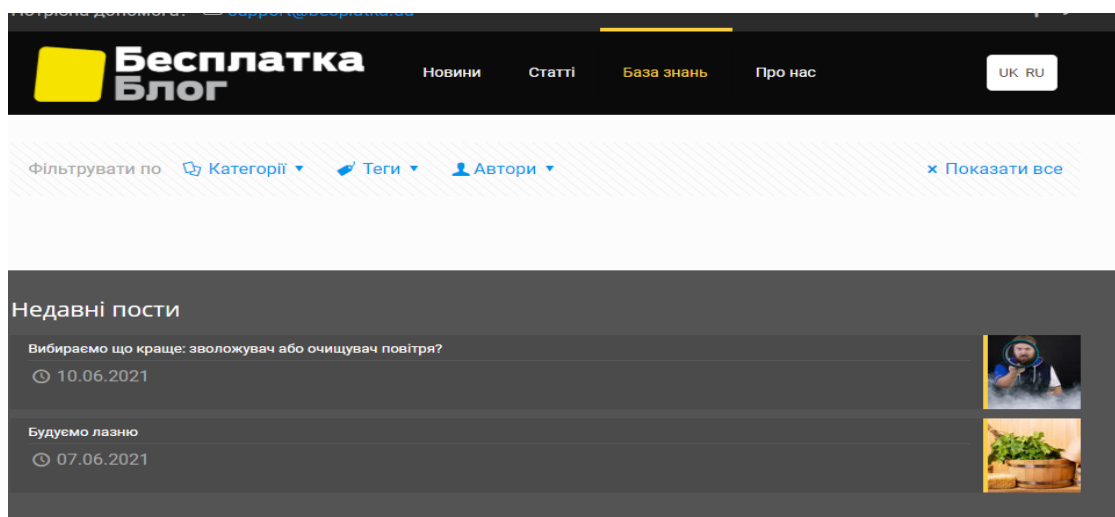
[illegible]

Бесплатка Блог

Новини
Статті
База знань
Про нас

UK RU

Фільтрувати по Категорії ▾ Теги ▾ Автори ▾

× Показати все

Недавні пости

Вибираємо що краще: зволожувач або очищувач повітря?
10.06.2021

Будуємо лазню
07.06.2021